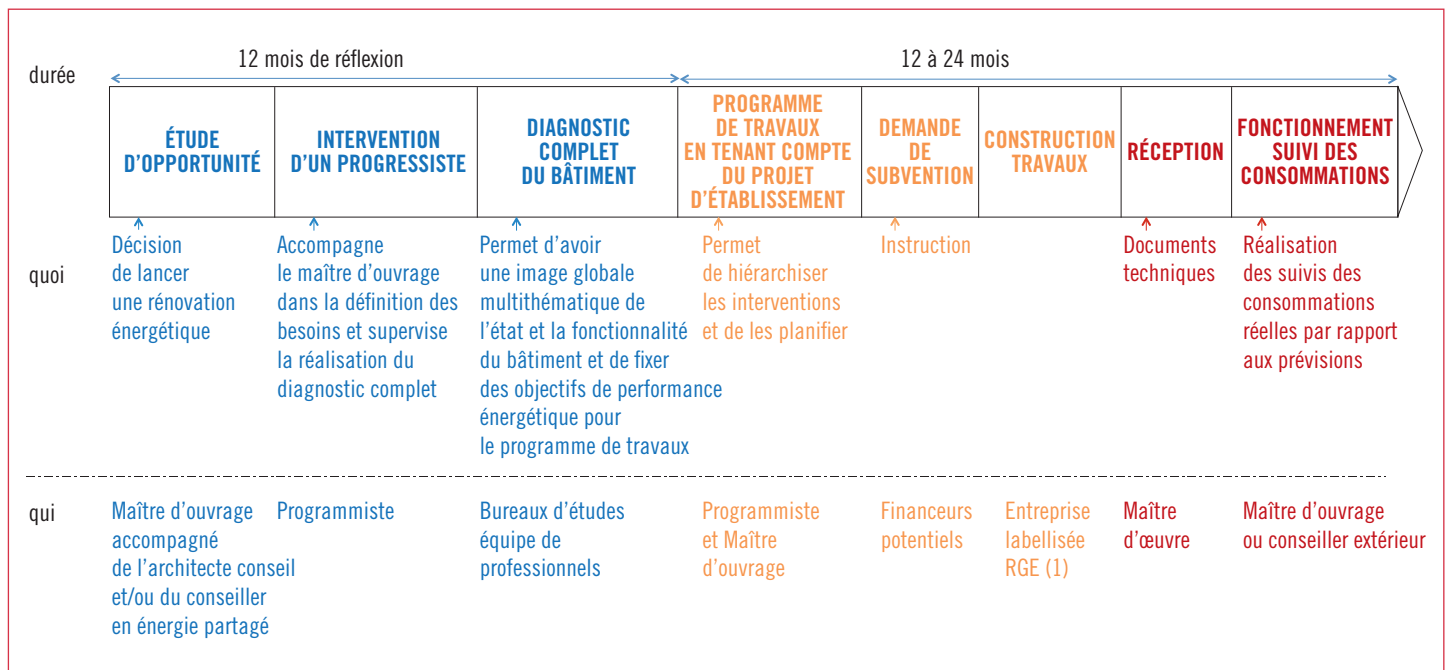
durée

12 mois de réflexion

12 à 24 mois

ÉTUDE D'OPPORTUNITÉ

INTERVENTION D'UN PROGRESSISTE

DIAGNOSTIC COMPLET DU BÂTIMENT

PROGRAMME DE TRAVAUX EN TENANT COMPTE DU PROJET D'ÉTABLISSEMENT

DEMANDE DE SUBVENTION

CONSTRUCTION TRAVAUX

RÉCEPTION

FONCTIONNEMENT SUIVI DES CONSOMMATIONS

quoi

Décision de lancer une rénovation énergétique

Accompagne le maître d'ouvrage dans la définition des besoins et supervise la réalisation du diagnostic complet

Permet d'avoir une image globale multithématique de l'état et la fonctionnalité du bâtiment et de fixer des objectifs de performance énergétique pour le programme de travaux

Permet de hiérarchiser les interventions et de les planifier

Instruction

Documents techniques

Réalisation des suivis des consommations réelles par rapport aux prévisions

qui

Maître d'ouvrage accompagné de l'architecte conseil et/ou du conseiller en énergie partagé

Programmiste

Bureaux d'études équipe de professionnels

Programmiste et Maître d'ouvrage

Financeurs potentiels

Entreprise labellisée RGE (1)

Maître d'œuvre

Maître d'ouvrage ou conseiller extérieur